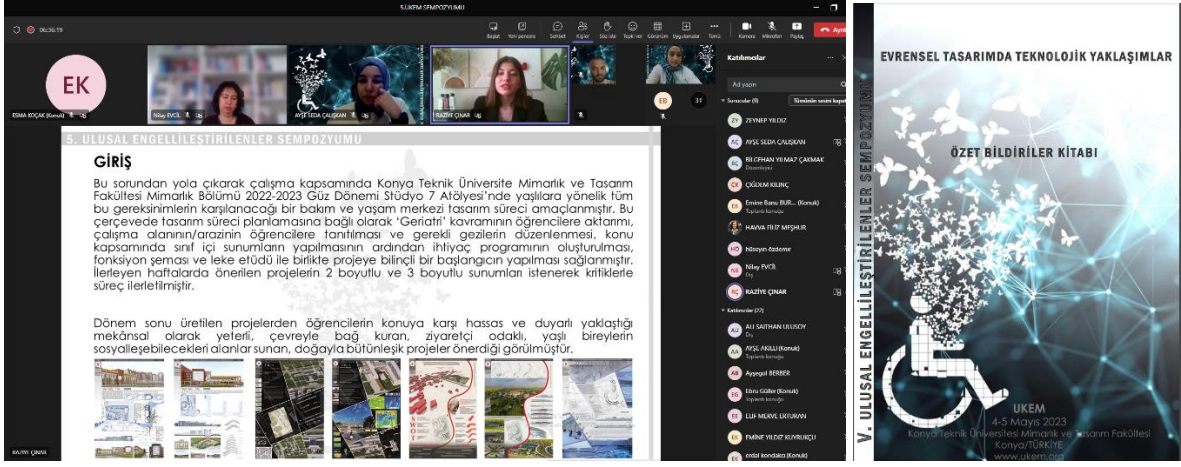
5.UKEM SEMPOZYUMU

06:36:19

Sohbet Kişiler Görünüm Uygulamalar Kamera Mikrofon Paylaş Ayrıl

EK

ESMA KOÇAK (Konuk)

Nilay EVCİL

AYŞE SEDA ÇALIŞKAN

RAZİYE ÇINAR

EB 31

Katılımcılar

Ad yazın

Sunucular (9)

Tümünün sesini kapat

ZEYNEP YILDIZ

AYŞE SEDA ÇALIŞKAN

BİLGEHAN YILMAZ ÇAKMAK

Düzenleyici

ÇİĞDEM KILINÇ

Emine Banu BUR... (Konuk)

Toplantı konuğu

HAVVA FİLİZ MİŞHLIR

hüseyin özdemir

Nilay EVCİL

Dış

RAZİYE ÇINAR

Katılımcılar (72)

ALİ SAİTHAN ULUSOY

Dış

AYŞE AKILLI (Konuk)

Toplantı konuğu

Ayşegül BERBER

Ebru Güller (Konuk)

Toplantı konuğu

ELİF MERVE EKTURAN

EMİNE YILDIZ KUYRUKÇU

erdal kondakcı (Konuk)

5. ULUSAL ENGELLİLEŞTİRİLENLER SEMPOZYUMU

GİRİŞ

Bu sorundan yola çıkarak çalışma kapsamında Konya Teknik Üniversite Mimarlık ve Tasarım Fakültesi Mimarlık Bölümü 2022-2023 Güz Dönemi Stüdyo 7 Atölyesi'nde yaşlılara yönelik tüm bu gereksinimlerin karşılanacağı bir bakım ve yaşam merkezi tasarım süreci amaçlanmıştır. Bu çerçevede tasarım süreci planlamasına bağlı olarak 'Geriatri' kavramının öğrencilere aktarımı, çalışma alanının/arazinin öğrencilere tanıtılması ve gerekli gezilerin düzenlenmesi, konu kapsamında sınıf içi sunumların yapılmasının ardından ihtiyaç programının oluşturulması, fonksiyon şeması ve leke etüdü ile birlikte projeye bilinçli bir başlangıcın yapılması sağlanmıştır. İlerleyen haftalarda önerilen projelerin 2 boyutlu ve 3 boyutlu sunumları istenerek kritiklerle süreç ilerletilmiştir.

Dönem sonu üretilen projelerden öğrencilerin konuya karşı hassas ve duyarlı yaklaştığı mekânsal olarak yeterli, çevreyle bağ kuran, ziyaretçi odaklı, yaşlı bireylerin sosyalleşebilecekleri alanlar sunan, doğayla bütünleşik projeler önerdiği görülmüştür.

RAZİYE ÇINAR

EVRENSEL TASARIMDA TEKNOLOJİK YAKLAŞIMLAR

ÖZET BİLDİRİLER KİTABI

V. ULUSAL ENGELLİLEŞTİRİLENLER SEMPOZYUMU

UKEM
4-5 Mayıs 2023
Konya Teknik Üniversitesi Mimarlık ve Tasarım Fakültesi
Konya/TÜRKİYE
www.ukem.org